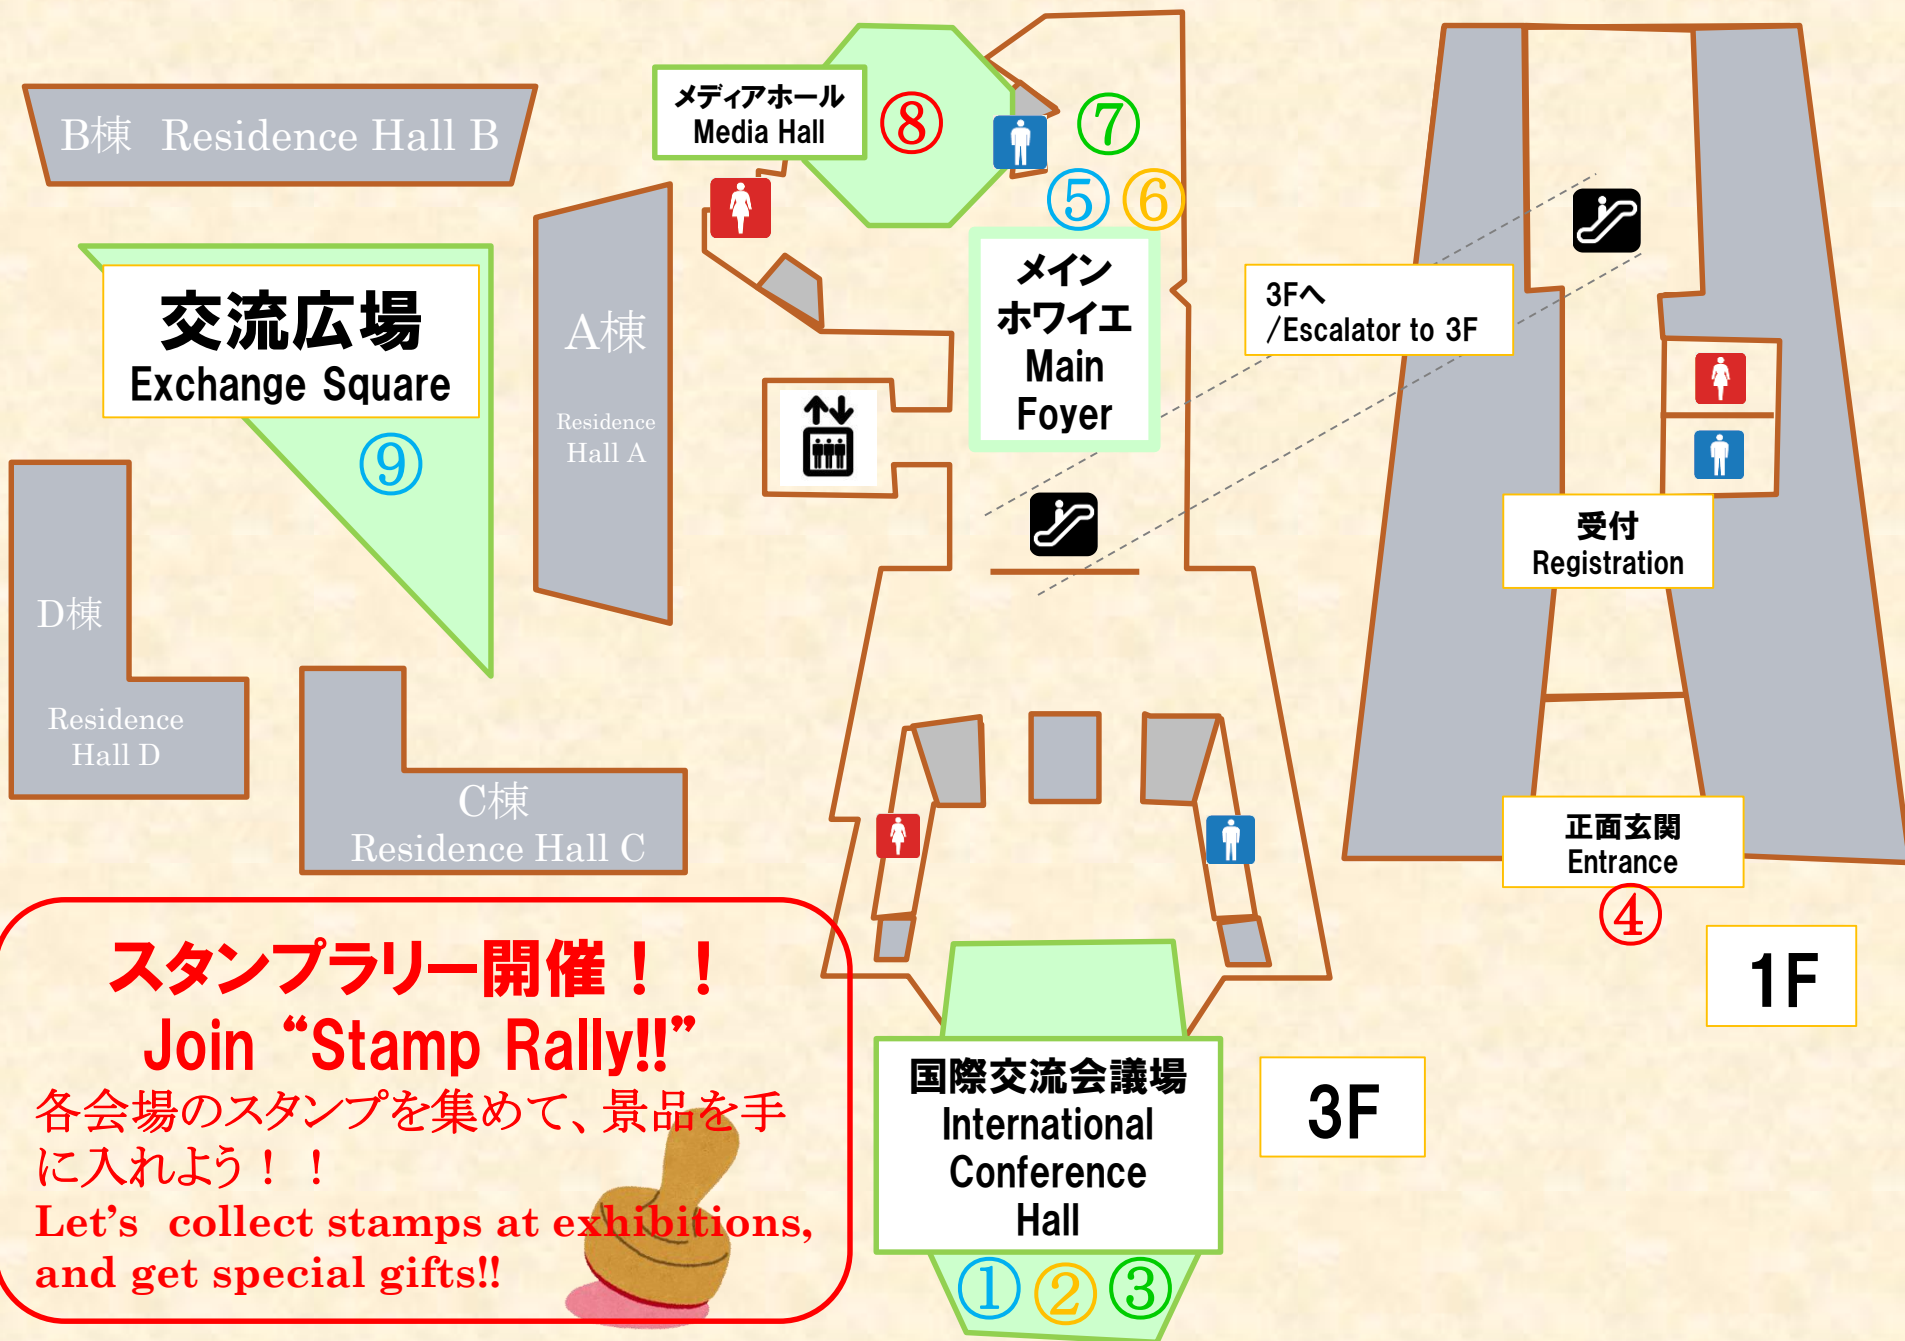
B棟 Residence Hall B

メディアホール
Media Hall

⑧

⑦

⑤ ⑥

交流広場
Exchange Square

⑨

A棟
Residence Hall A

メイン
ホワイエ
Main
Foyer

3Fへ
/Escalator to 3F

受付
Registration

D棟
Residence Hall D

C棟
Residence Hall C

正面玄関
Entrance

④

1F

スタンプラリー開催！！
Join “Stamp Rally!!”
各会場のスタンプを集めて、景品を手に入れよう！！
Let’s collect stamps at exhibitions, and get special gifts!!

国際交流会議場
International Conference Hall

3F

① ② ③